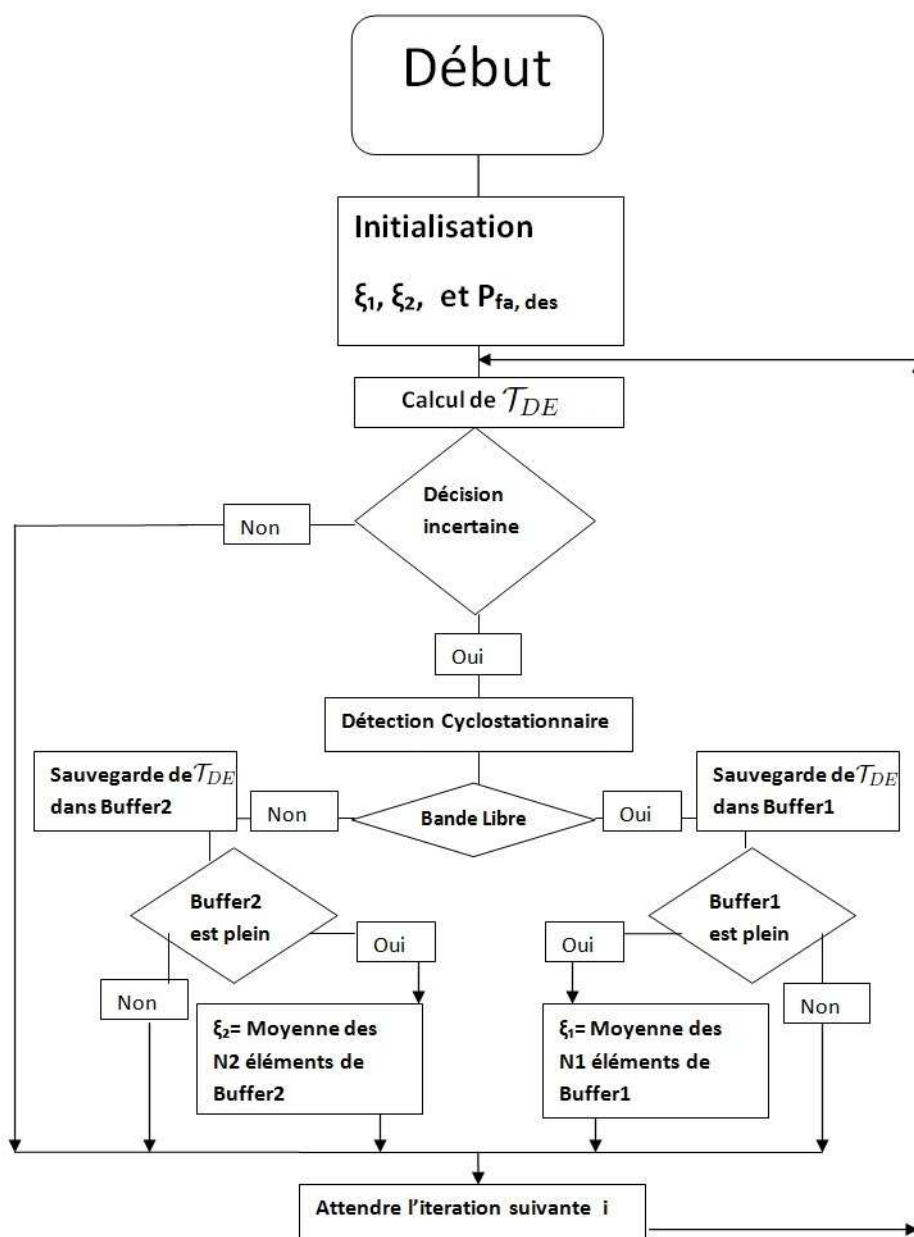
Début

Initialisation

$\xi_1$, $\xi_2$, et $P_{fa, des}$

Calcul de $\mathcal{T}_{DE}$

Décision incertaine

Non

Oui

Détection Cyclostationnaire

Sauvegarde de $\mathcal{T}_{DE}$ dans Buffer2

Non

Bande Libre

Oui

Sauvegarde de $\mathcal{T}_{DE}$ dans Buffer1

Buffer2 est plein

Oui

Oui

Buffer1 est plein

Non

Non

$\xi_2$= Moyenne des N2 éléments de Buffer2

$\xi_1$= Moyenne des N1 éléments de Buffer1

Attendre l'iteration suivante i